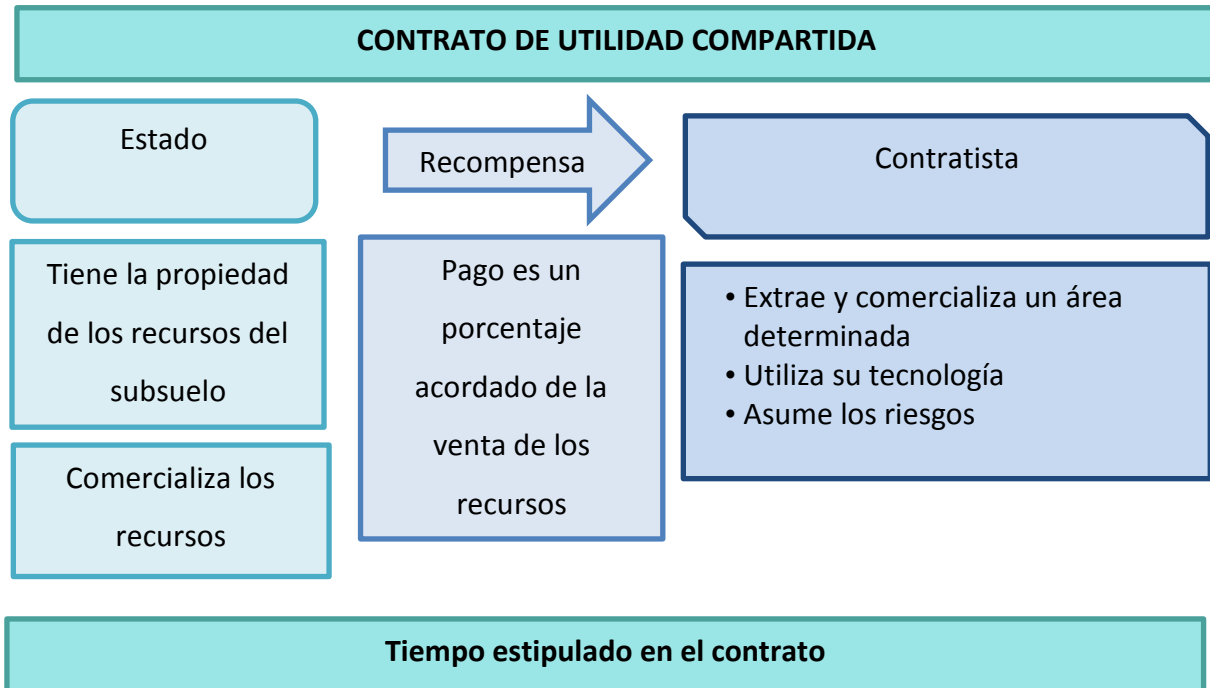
CONTRATO DE UTILIDAD COMPARTIDA

Estado

Recompensa

Contratista

Tiene la propiedad de los recursos del subsuelo

Comercializa los recursos

Pago es un porcentaje acordado de la venta de los recursos

• Extrae y comercializa un área determinada
• Utiliza su tecnología
• Asume los riesgos

Tiempo estipulado en el contrato